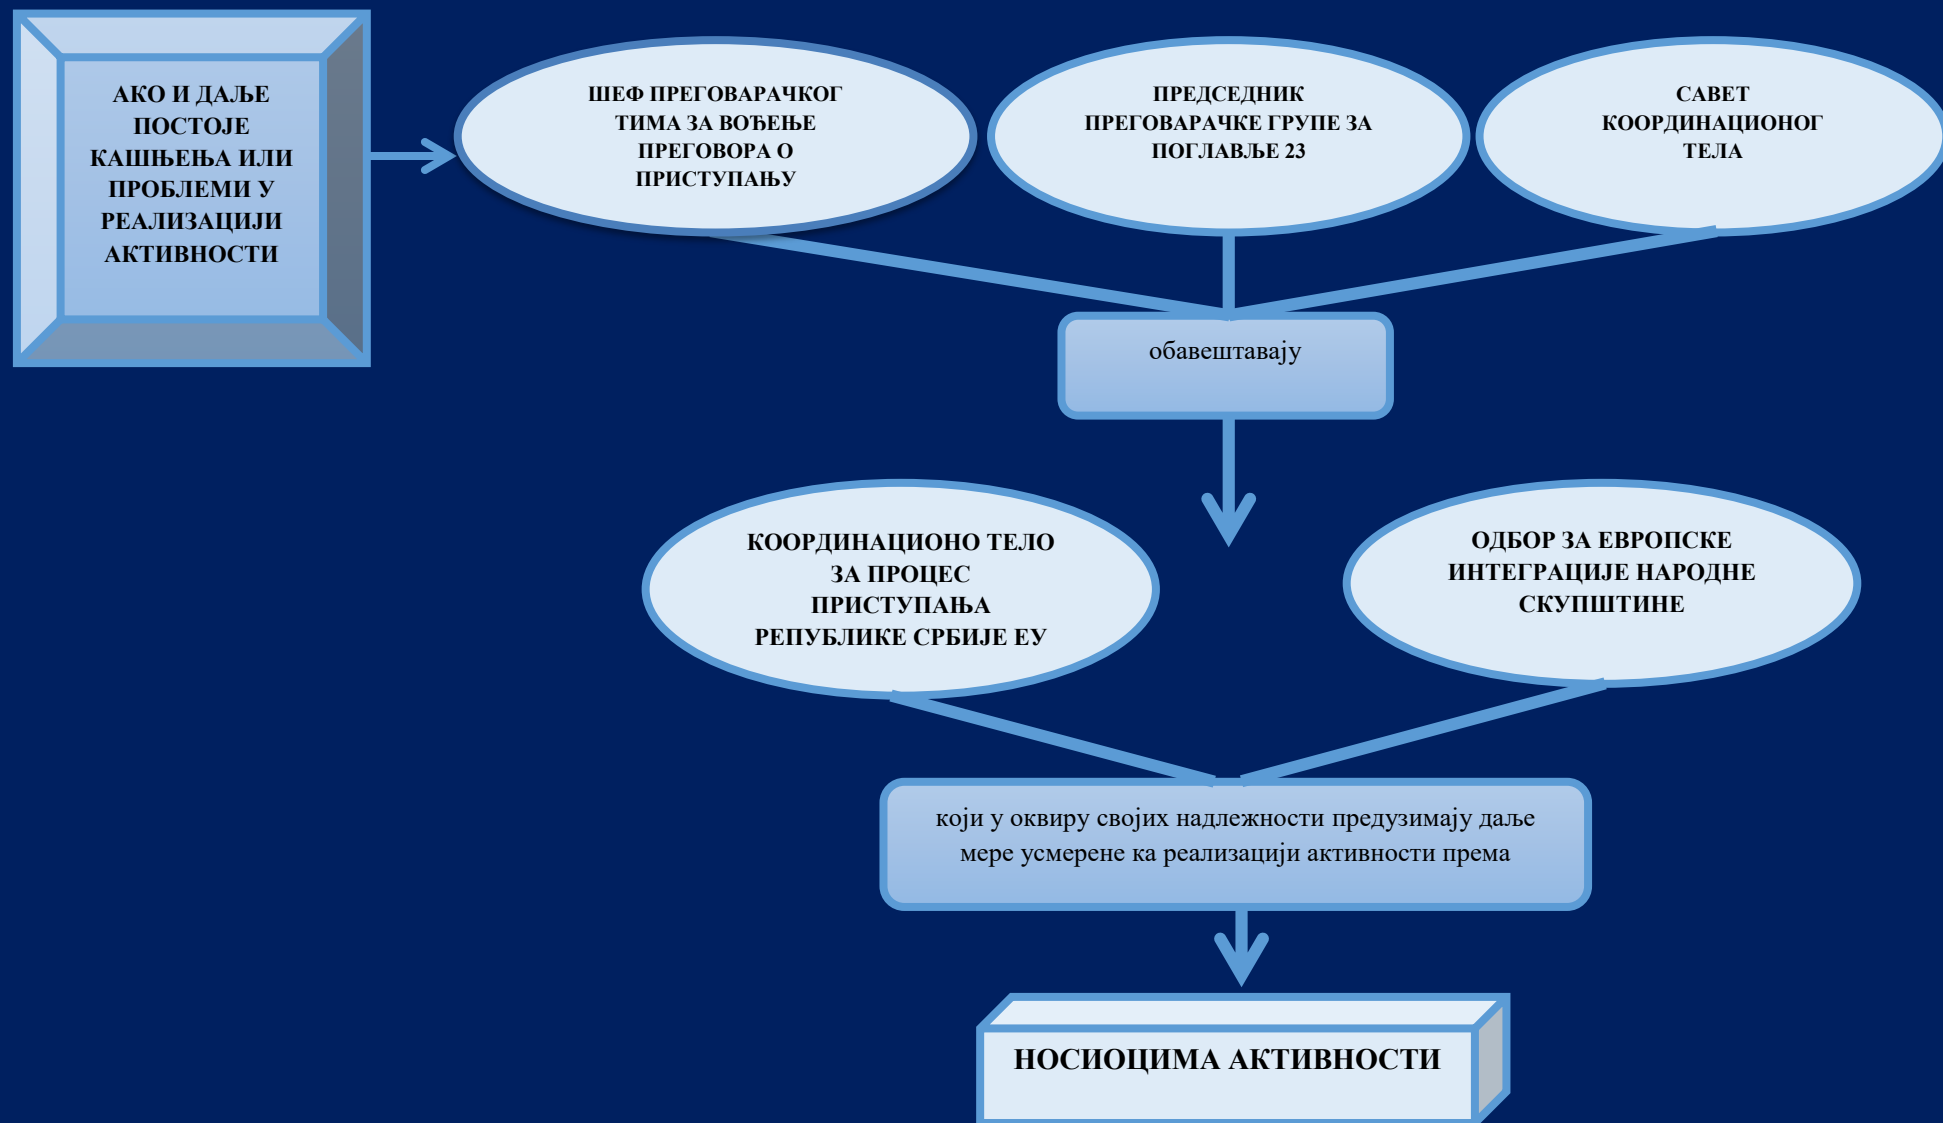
АКО И ДАЉЕ ПОСТОЈЕ КАШЊЕЊА ИЛИ ПРОБЛЕМИ У РЕАЛИЗАЦИЈИ АКТИВНОСТИ

ШЕФ ПРЕГОВАРАЧКОГ ТИМА ЗА ВОЂЕЊЕ ПРЕГОВОРА О ПРИСТУПАЊУ

ПРЕДСЕДНИК ПРЕГОВАРАЧКЕ ГРУПЕ ЗА ПОГЛАВЉЕ 23

САВЕТ КООРДИНАЦИОНОГ ТЕЛА

обавештавају

КООРДИНАЦИОНО ТЕЛО ЗА ПРОЦЕС ПРИСТУПАЊА РЕПУБЛИКЕ СРБИЈЕ ЕУ

ОДБОР ЗА ЕВРОПСКЕ ИНТЕГРАЦИЈЕ НАРОДНЕ СКУПШТИНЕ

који у оквиру својих надлежности предузимају даље мере усмерене ка реализацији активности према

НОСИОЦИМА АКТИВНОСТИ